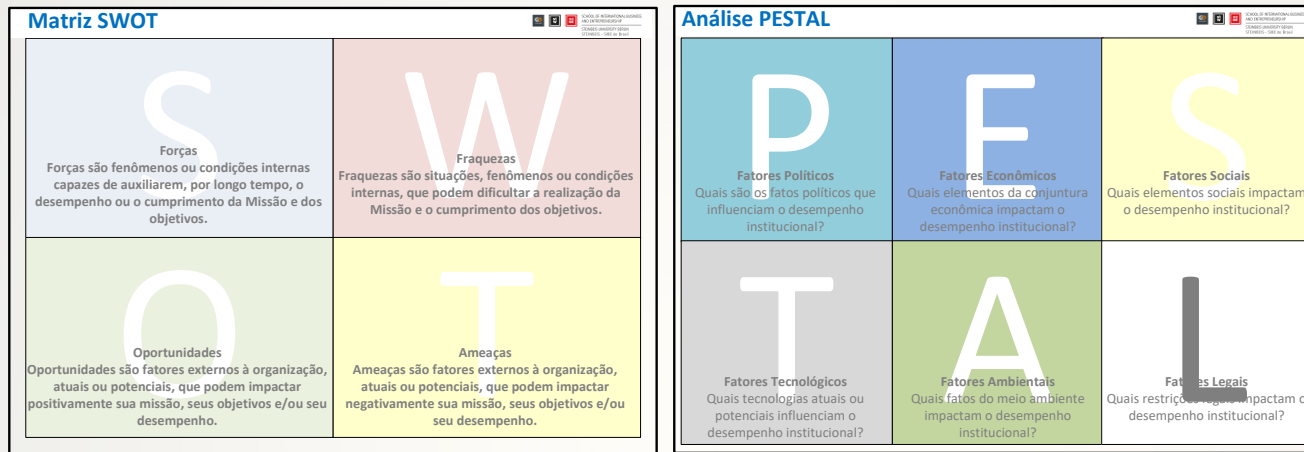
Matriz SWOT

SCHOOL OF INTERNATIONAL BUSINESS AND ENTREPRENEURSHIP
STEINBEIS UNIVERSITY BERLIN
STEINBEIS – SIBE do Brasil

S
Forças
Forças são fenômenos ou condições internas capazes de auxiliarem, por longo tempo, o desempenho ou o cumprimento da Missão e dos objetivos.

W
Fraquezas
Fraquezas são situações, fenômenos ou condições internas, que podem dificultar a realização da Missão e o cumprimento dos objetivos.

O
Oportunidades
Oportunidades são fatores externos à organização, atuais ou potenciais, que podem impactar positivamente sua missão, seus objetivos e/ou seu desempenho.

T
Ameaças
Ameaças são fatores externos à organização, atuais ou potenciais, que podem impactar negativamente sua missão, seus objetivos e/ou seu desempenho.

Análise PESTAL

SCHOOL OF INTERNATIONAL BUSINESS AND ENTREPRENEURSHIP
STEINBEIS UNIVERSITY BERLIN
STEINBEIS – SIBE do Brasil

P
Fatores Políticos
Quais são os fatos políticos que influenciam o desempenho institucional?

E
Fatores Econômicos
Quais elementos da conjuntura econômica impactam o desempenho institucional?

S
Fatores Sociais
Quais elementos sociais impactam o desempenho institucional?

T
Fatores Tecnológicos
Quais tecnologias atuais ou potenciais influenciam o desempenho institucional?

A
Fatores Ambientais
Quais fatos do meio ambiente impactam o desempenho institucional?

L
Fat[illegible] Legais
Quais restriç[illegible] impactam o desempenho institucional?